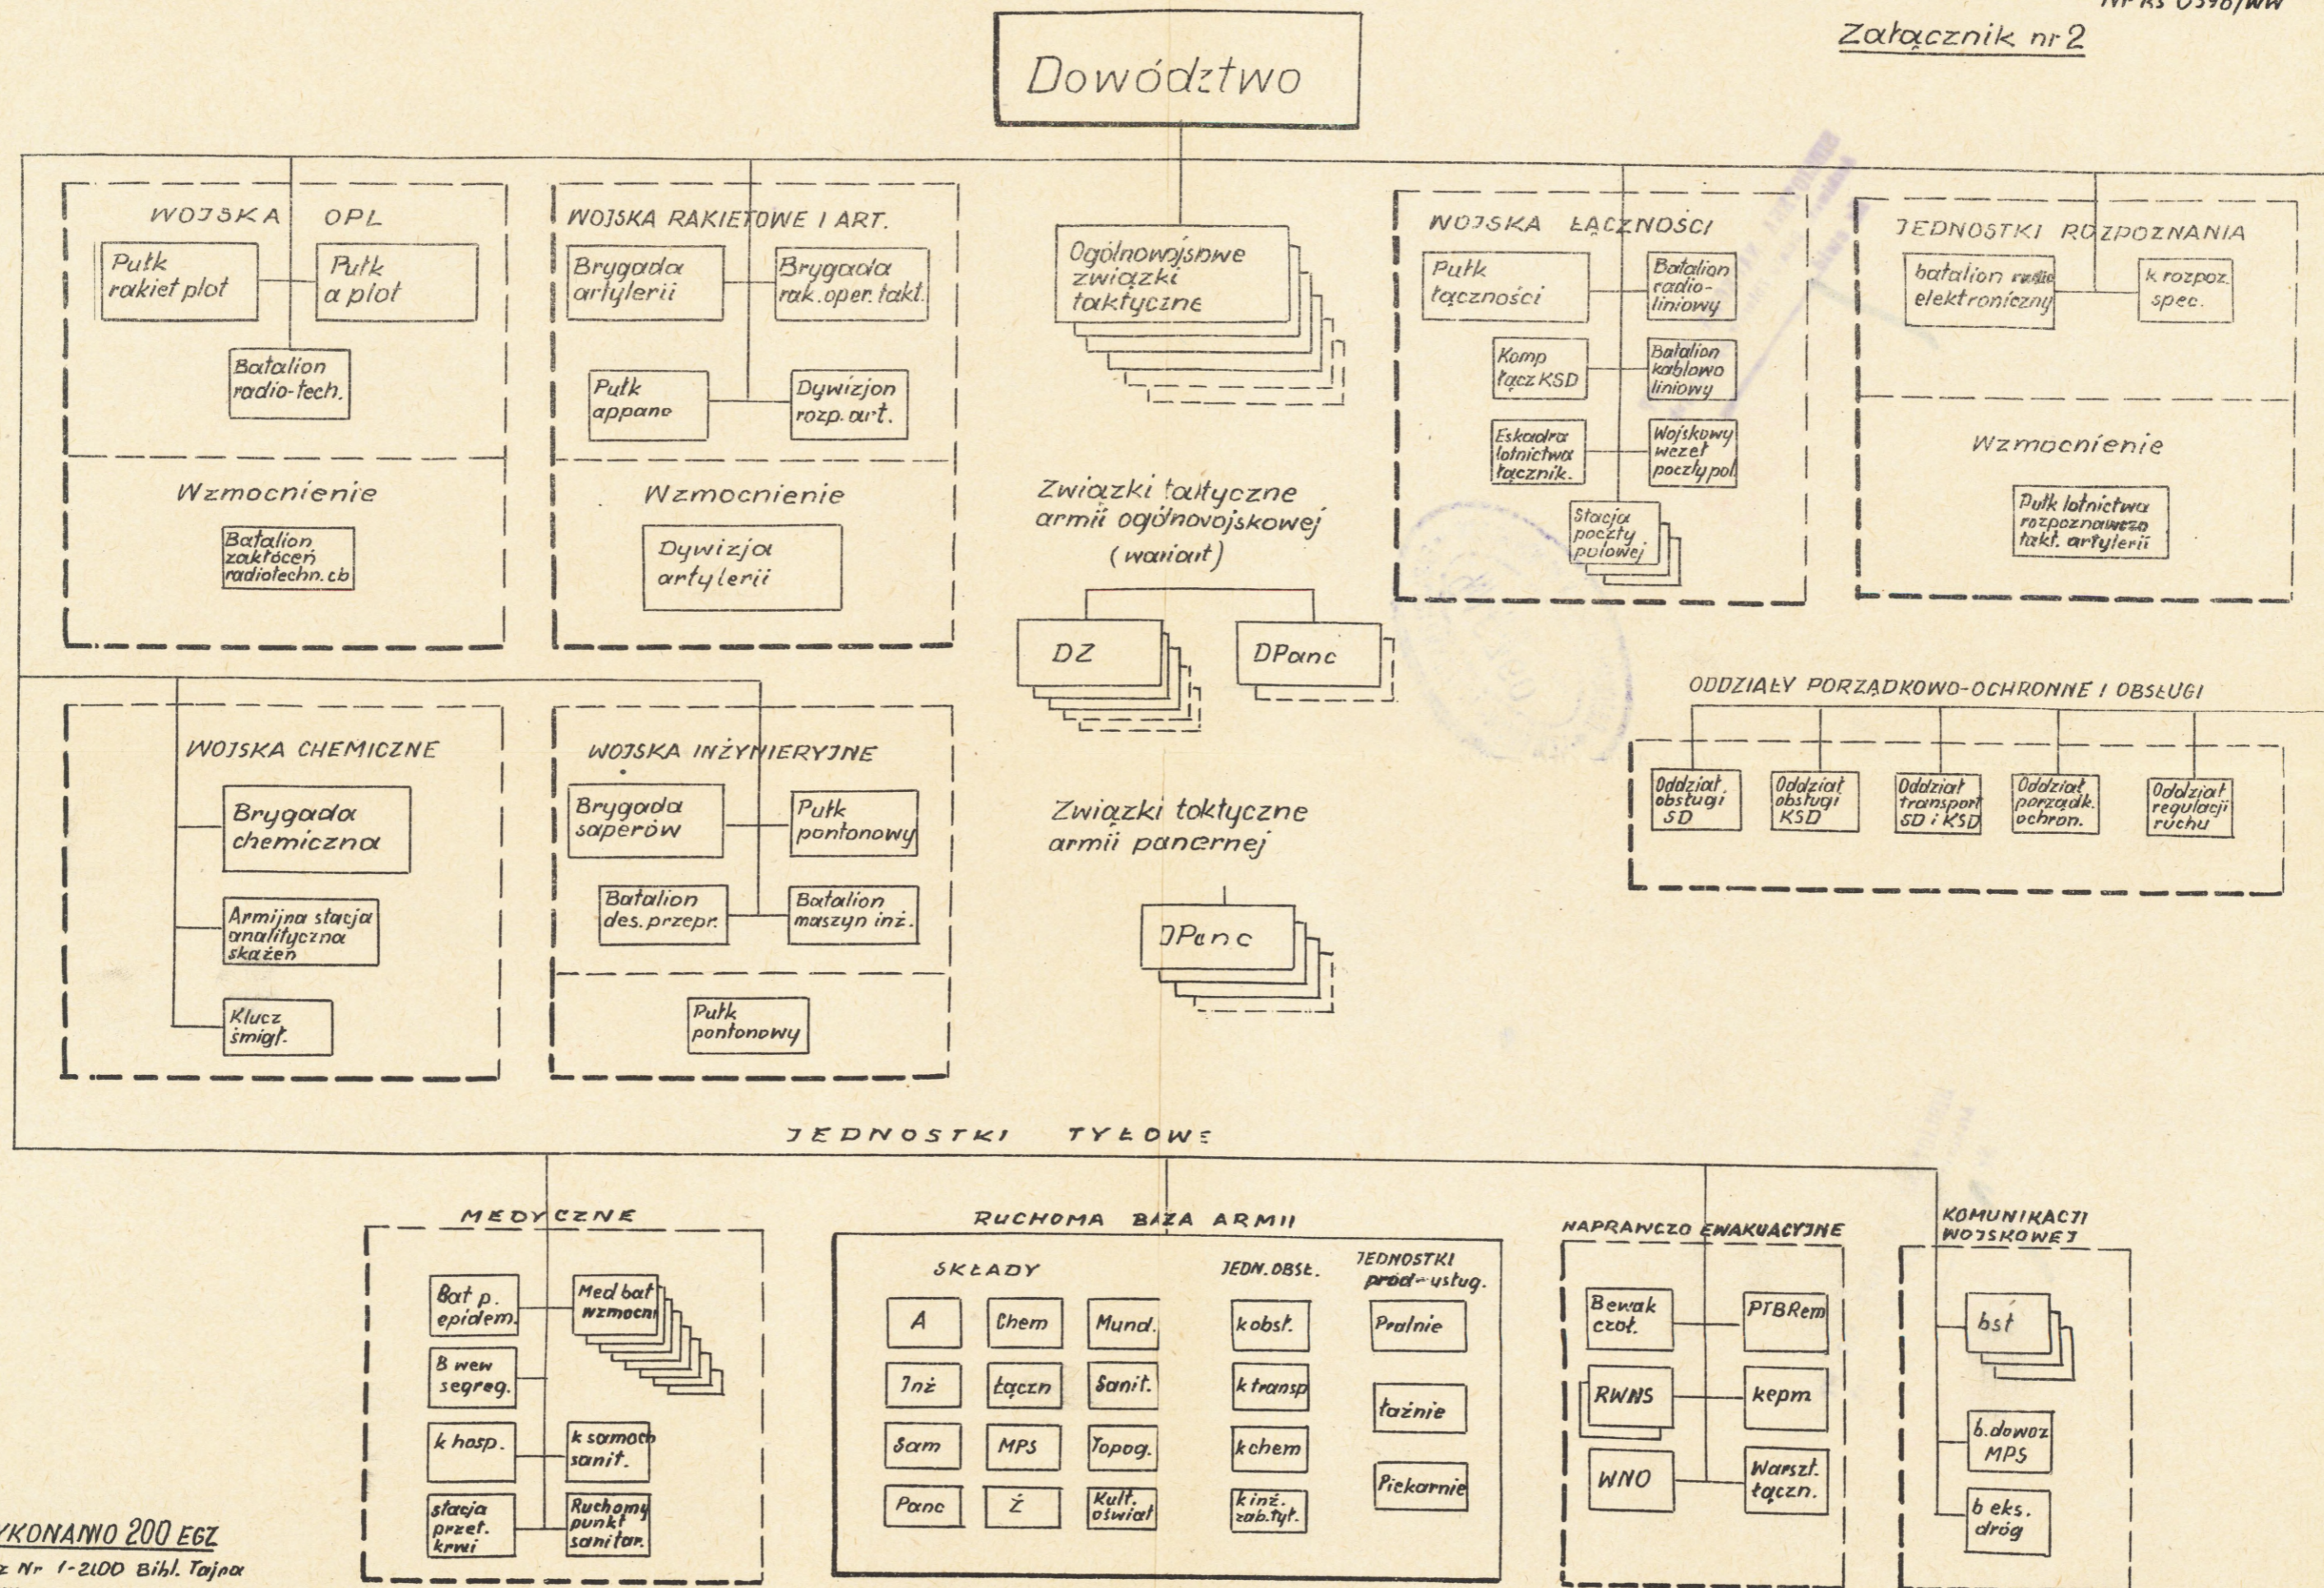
Nr ks 0398/WW

Załącznik nr 2

Dowództwo

WOJSKA OPL

Pułk rakiet plot

Pułk a plot

Batalion radio-tech.

Wzmocnienie

Batalion zakłóceń radiotechn. cb

WOJSKA RAKIETOWE I ART.

Brygada artylerii

Brygada rak. oper. takt.

Pułk appanc

Dywizjon rozp. art.

Wzmocnienie

Dywizja artylerii

Ogólnowojskowe związki taktyczne

Związki taktyczne armii ogólnowojskowej (wariant)

DZ

DPanc

WOJSKA ŁĄCZNOŚCI

Pułk łączności

Batalion radio-liniowy

Komp łącz KSD

Batalion kablowo liniowy

Eskadra lotnictwa łącznik.

Wojskowy węzeł poczty pol

Stacja poczty polowej

JEDNOSTKI ROZPOZNANIA

batalion radio elektroniczny

k rozpoz. spec.

Wzmocnienie

Pułk lotnictwa rozpoznawcza takt. artylerii

ODDZIAŁY PORZĄDKOWO-OCHRONNE I OBSŁUGI

Oddział obsługi SD

Oddział obsługi KSD

Oddział transport SD i KSD

Oddział porządk. ochron.

Oddział regulacji ruchu

WOJSKA CHEMICZNE

Brygada chemiczna

Armijna stacja analityczna skażeń

Klucz śmigł.

WOJSKA INŻYNIERYJNE

Brygada saperów

Pułk pontonowy

Batalion des. przepr.

Batalion maszyn inż.

Pułk pontonowy

Związki taktyczne armii pancernej

DPanc

JEDNOSTKI TYŁOWE

MEDYCZNE

Bat p. epidem.

Med bat wzmocn

B wew segreg.

k hosp.

k samoch sanit.

stacja przet. krwi

Ruchomy punkt sanitar.

RUCHOMA BAZA ARMII

SKŁADY

A

Chem

Mund.

Inż

łączn

Sanit.

Sam

MPS

Topog.

Panc

Ż

Kult. oświat

JEDN. OBSŁ.

k obsł.

k transp

k chem

k inż. zab. tył.

JEDNOSTKI prod. - usług.

Pralnie

łaźnie

Piekarnie

NAPRAWCZO EWAKUACYJNE

Bewak czoł.

PTBRem

RWNS

kepm

WNO

Warszt. łączn.

KOMUNIKACJI WOJSKOWEJ

bst

b. dowoz MPS

b eks. dróg

WYKONANO 200 EGZ

z Nr 1-200 Bibl. Tajna